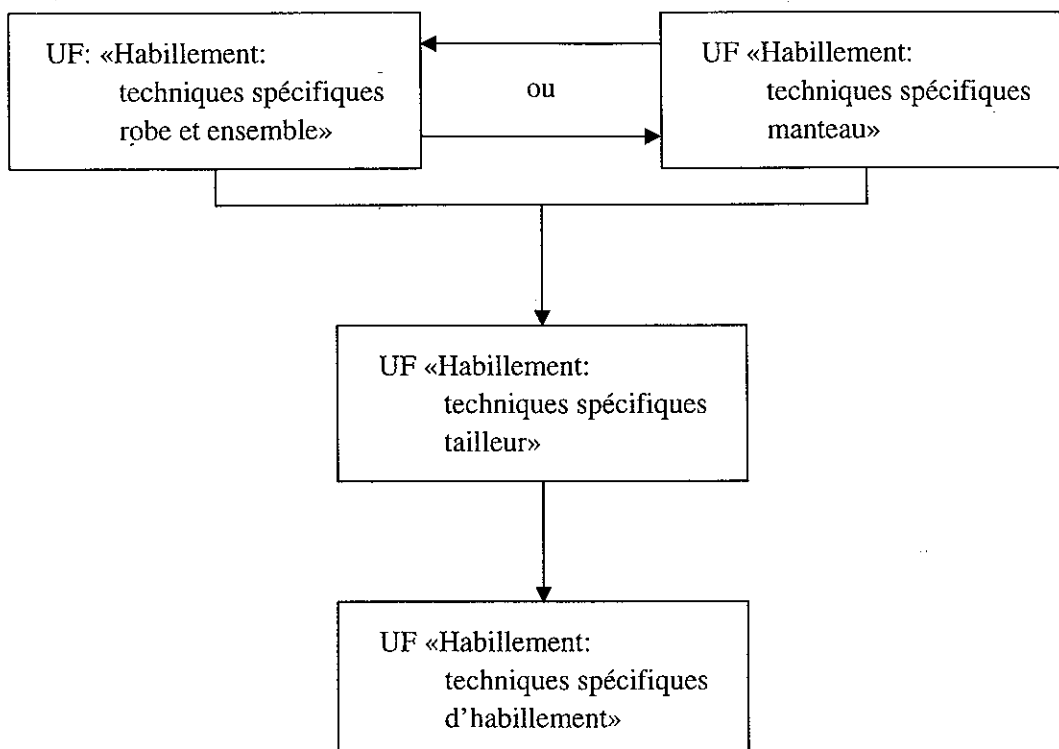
UF: «Habillement: techniques spécifiques robe et ensemble»

ou

UF «Habillement: techniques spécifiques manteau»

UF «Habillement: techniques spécifiques tailleur»

UF «Habillement: techniques spécifiques d'habillement»